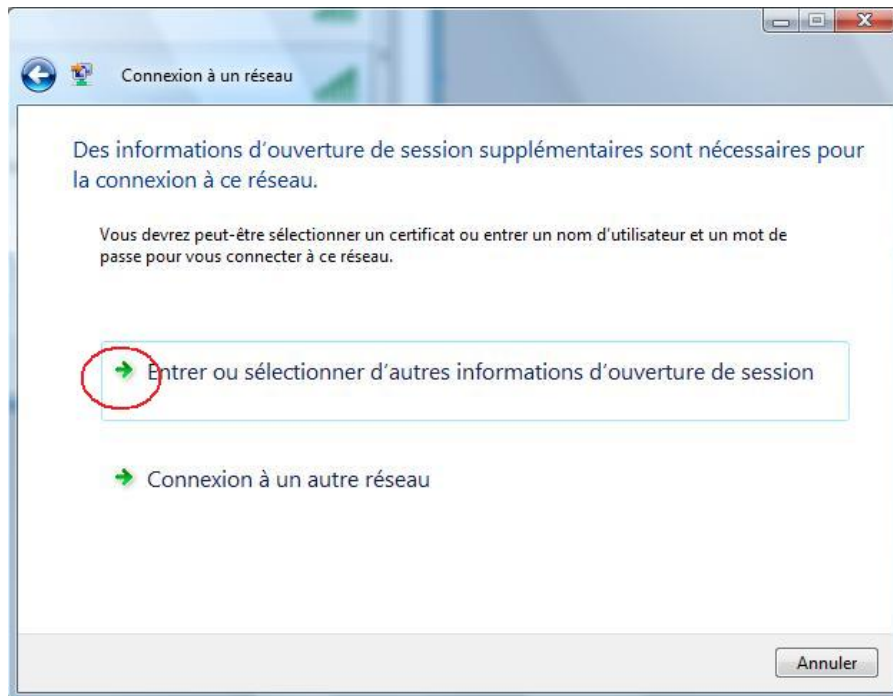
Connexion à un réseau

Des informations d'ouverture de session supplémentaires sont nécessaires pour la connexion à ce réseau.

Vous devrez peut-être sélectionner un certificat ou entrer un nom d'utilisateur et un mot de passe pour vous connecter à ce réseau.

Entrer ou sélectionner d'autres informations d'ouverture de session

Connexion à un autre réseau

Annuler